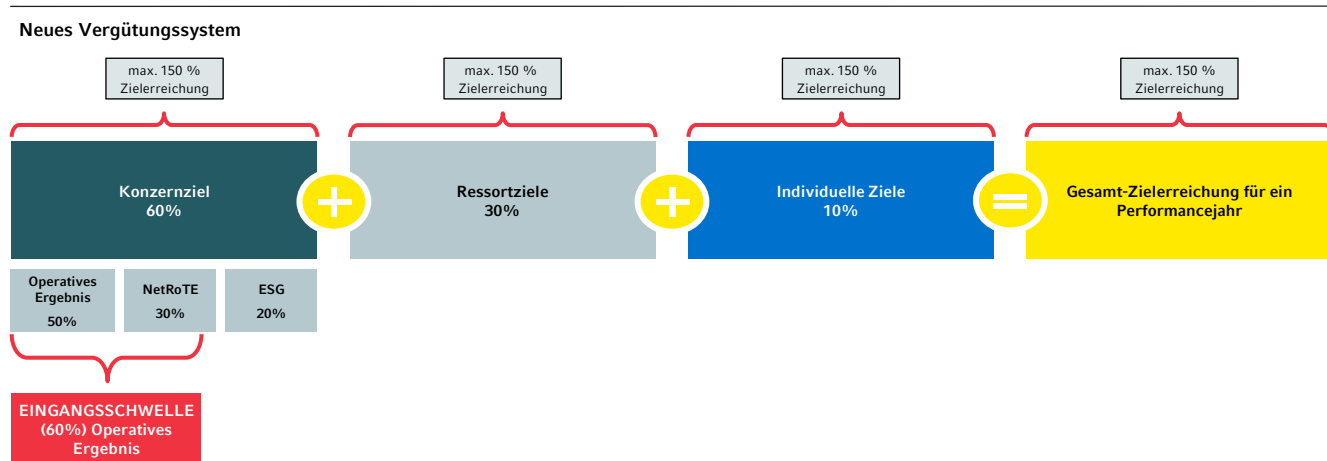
Neues Vergütungssystem

max. 150 %
Zielerreichung

max. 150 %
Zielerreichung

max. 150 %
Zielerreichung

max. 150 %
Zielerreichung

Konzernziel
60%

Ressortziele
30%

Individuelle Ziele
10%

Gesamt-Zielerreichung für ein Performancejahr

Operatives Ergebnis
50%

NetRoTE
30%

ESG
20%

EINGANGSSCHWELLE
(60%) Operatives Ergebnis